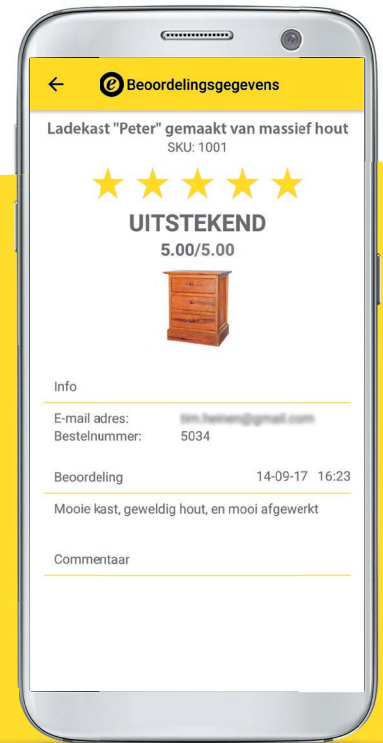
Beoordelingsgegevens

Ladekast "Peter" gemaakt van massief hout
SKU: 1001

UITSTEKEND
5.00/5.00

Info

E-mail adres: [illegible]
Bestelnummer: 5034

Beoordeling 14-09-17 16:23

Mooie kast, geweldig hout, en mooi afgewerkt

Commentaar